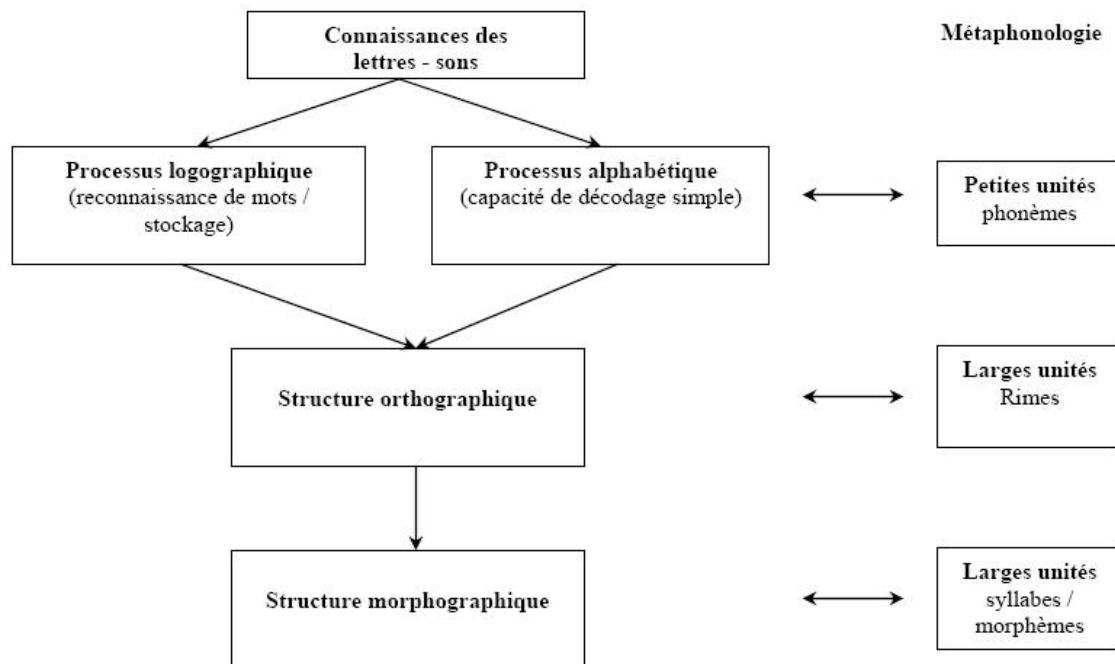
Connaissances des lettres - sons

Métaphonologie

Processus logographique
(reconnaissance de mots / stockage)

Processus alphabétique
(capacité de décodage simple)

Petites unités
phonèmes

Structure orthographique

Larges unités
Rimes

Structure morphographique

Larges unités
syllabes / morphèmes